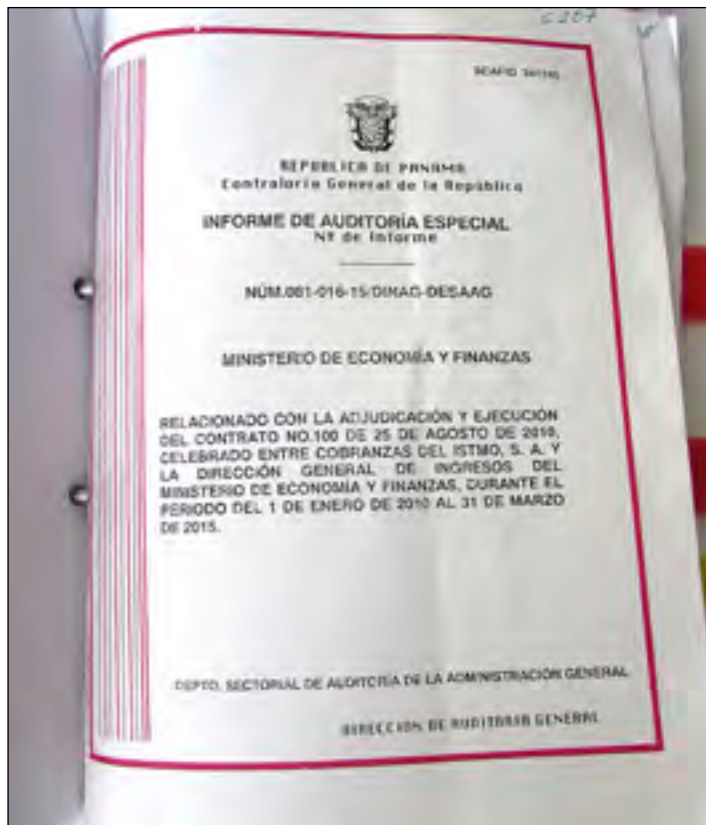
C 207

SCAFID 341145

REPÚBLICA DE PANAMÁ
Contraloría General de la República

INFORME DE AUDITORÍA ESPECIAL
Nº de Informe

NÚM.061-016-15/DINAG-DESAAG

MINISTERIO DE ECONOMÍA Y FINANZAS

RELACIONADO CON LA ADJUDICACIÓN Y EJECUCIÓN DEL CONTRATO NO.100 DE 25 DE AGOSTO DE 2010, CELEBRADO ENTRE COBRANZAS DEL ISTMO, S. A. Y LA DIRECCIÓN GENERAL DE INGRESOS DEL MINISTERIO DE ECONOMÍA Y FINANZAS, DURANTE EL PERÍODO DEL 1 DE ENERO DE 2010 AL 31 DE MARZO DE 2015.

DEPTO. SECTORIAL DE AUDITORÍA DE LA ADMINISTRACIÓN GENERAL

DIRECCIÓN DE AUDITORÍA GENERAL